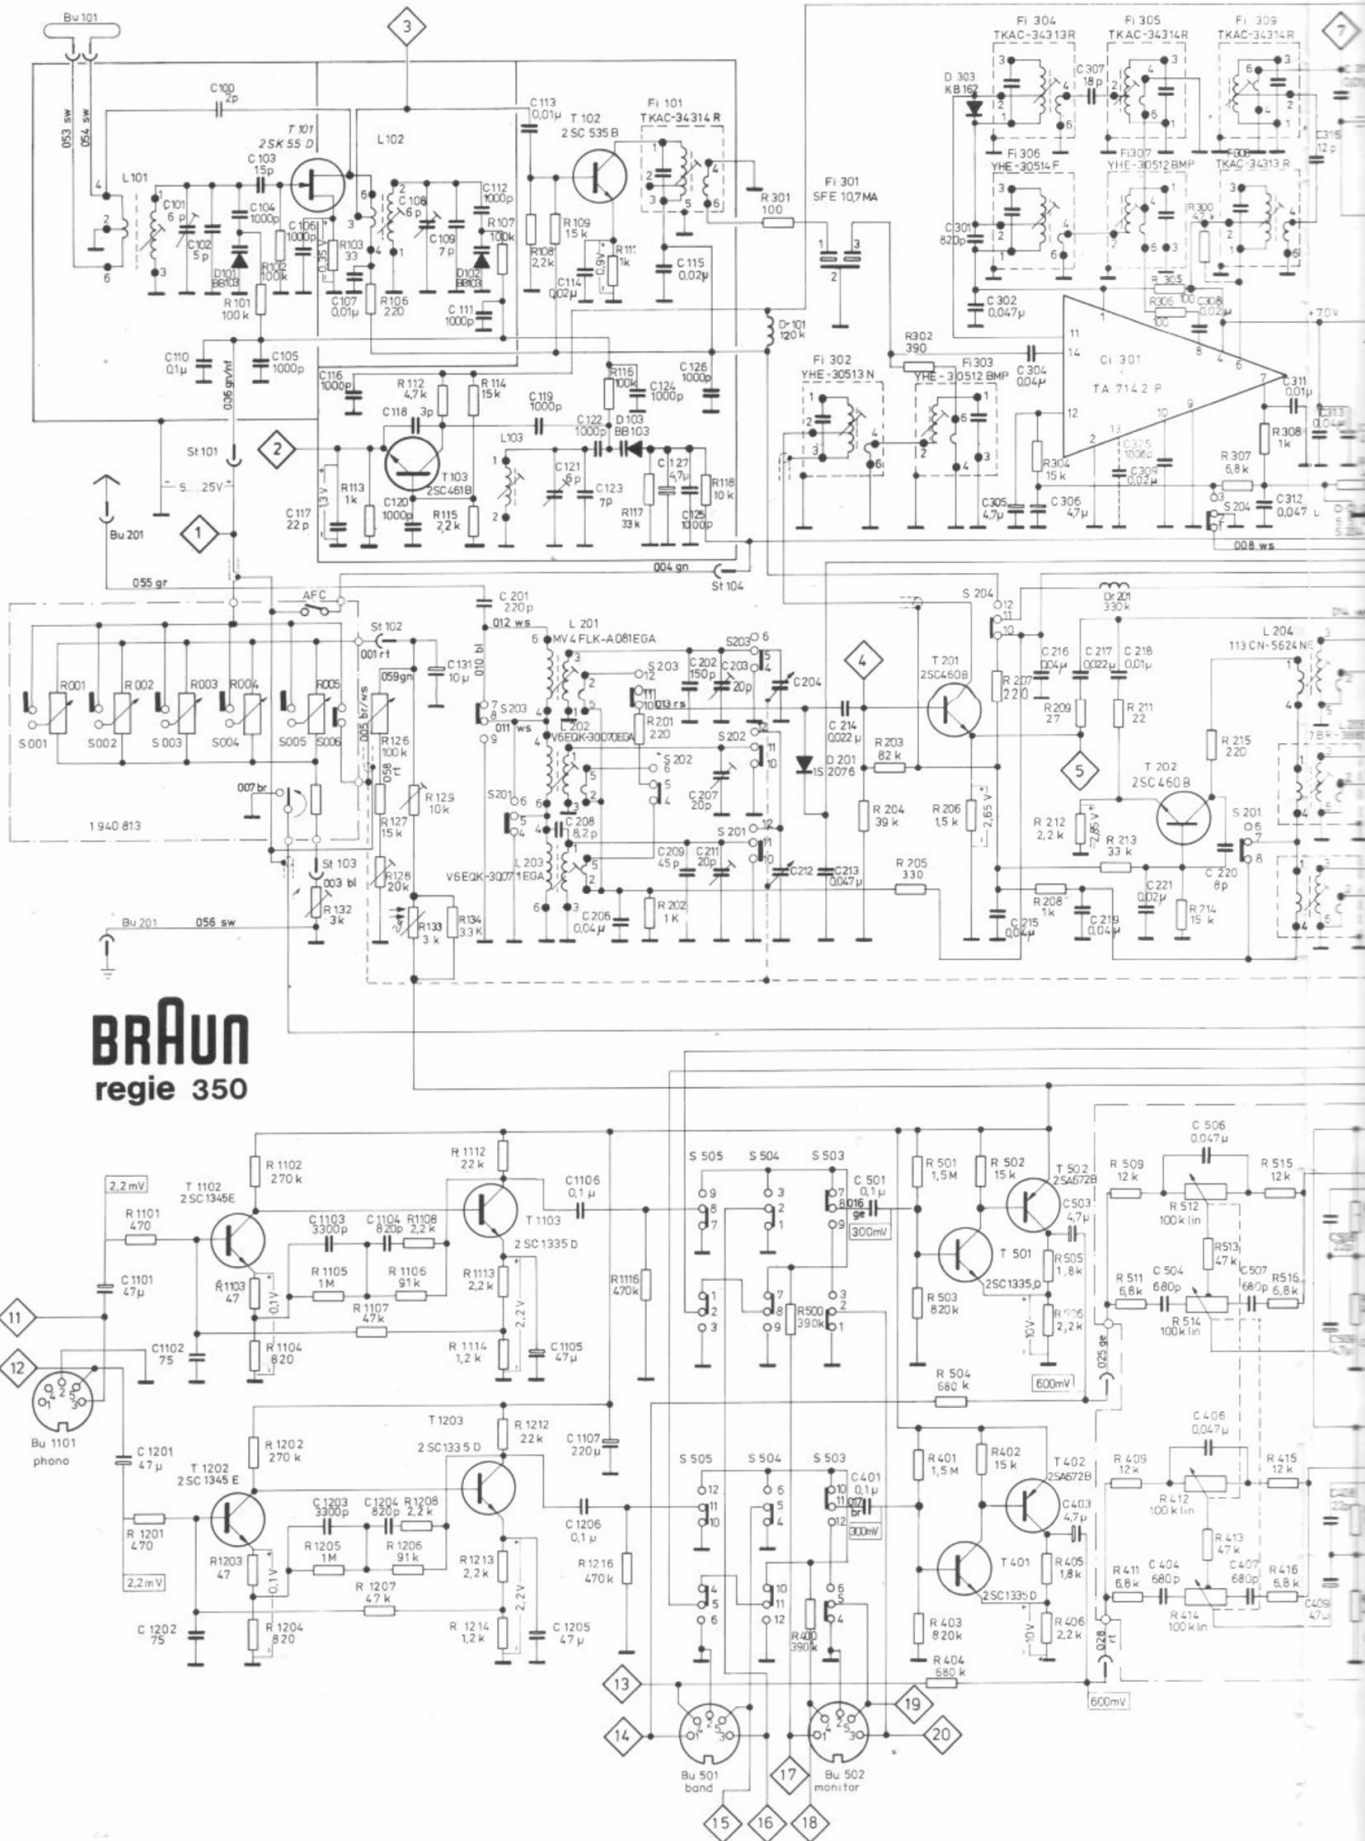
Bu 101

053 sw
054 sw

3

7

C 100
2p

T 101
2SK 55 D

L 102

C 113
0,01µ

T 102
2 SC 535 B

Fi 101
TKAC-34314 R

Fi 304
TKAC-34313R

Fi 305
TKAC-34314R

Fi 309
TKAC-34314R

D 303
KB 162

C 307
18 p

Fi 306
YHE-30514 F

Fi 307
YHE-30512 BMP

Fi 308
TKAC-34313 R

L 101

C 101
6 p

C 102
5 p

C 103
15p

C 104
1000p

C 105
1000p

C 106
1000p

C 108
6 p

C 109
7 p

C 112
1000p

R 107
100 k

D 101
BB 103

D 102
BB 103

R 101
100 k

R 102
100 k

R 103
33

C 107
0,01µ

R 106
220

C 111
1000p

R 109
15 k

R 108
2,2 k

C 114
0,02µ

R 111
1k

C 115
0,02µ

R 301
100

Fi 301
SFE 10,7 MA

C 301
820p

R 300

R 305
100

R 306

C 308
0,02µ

C 302
0,047µ

+ 70 V

C 110
0,1µ

Dr 101
120 k

R 302
390

Fi 302
YHE-30513 N

Fi 303
YHE-30512 BMP

C 304
0,04µ

Ci 301
TA 7142 P

C 311
0,01µ

C 313
0,04µ

C 116
1000p

R 112
4,7 k

R 114
15 k

R 116
100 k

C 124
1000p

C 126
1000p

C 118
3p

C 119
1000p

C 122
1000p

D 103
BB 103

L 103

C 121
6p

C 123
7p

C 127
4,7µ

R 118
10 k

R 117
33 k

C 125
1000P

036 gr/wf

St 101

2

R 113
1 k

13 V

T 103
2SC461B

C 120
1000p

R 115
2,2 k

C 117
22 p

S ... 25V

Bu 201

1

R 304
15 k

C 325
1000

C 309
0,02µ

R 307
6,8 k

R 308
1k

C 305
4,7µ

C 306
4,7µ

S 204

C 312
0,047

008 ws

004 gn

St 104

055 gr

AFC

C 201
220 p

012 ws

L 201
MV 4 FLK-A081EGA

S 203

S 204

Dr 201
330 k

St 102
001 rt

C 131
10 µ

010 bl

059 gn

S 203

C 202
150 p

C 203
20 p

C 204

4

T 201
2SC460B

C 216
0,04µ

C 217
0,022µ

C 218
0,01µ

L 204
113 CN-5624 NE

R 001
R 002
R 003
R 004
R 005

S 001
S 002
S 003
S 004
S 005
S 006

025 br/ws

R 126
100 k

011 ws

L 202
V6EQK-30070EGA

R 201
220

S 202

C 214
0,022µ

R 207
220

R 209
27

R 211
22

007 br

058 rt

R 129
10k

R 127
15 k

S 201

C 208
8,2 p

C 207
20p

S 201

D 201
1S 2076

R 203
82 k

5

R 215
220

T 202
2SC 460 B

R 204
39 k

R 206
1,5 k

2,65 V

R 212
2,2 k

2,85 V

R 213
33 k

S 201

C 220
8p

1 940 813

St 103

003 bl

R 128
20k

V6EQK-30071EGA

L 203

C 209
45 p

C 211
20p

C 212

C 213
0,047µ

R 205
330

R 208
1k

C 221
0,02µ

R 214
15 k

R 132
3k

R 133
3 k

R 134
3,3 K

C 206
0,04µ

R 202
1 K

C 215
0,04µ

C 219
0,04µ

Bu 201

056 sw

BRAUN
regie 350

R 1112
22 k

C 1106
0,1 µ

S 505
S 504
S 503

C 501
0,1µ

016 ge

300mV

C 506
0,047µ

R 1102
270 k

2,2 mV

T 1102
2SC 1345E

R 1101
470

C 1103
3300p

C 1104
820p

R 1108
2,2 k

T 1103
2 SC 1335 D

R 501
1,5 M

R 502
15 k

T 502
2SA672B

C 503
4,7µ

R 509
12 k

R 512
100 k lin

R 515
12 k

C 1101
47µ

R 1103
47

R 1105
1M

R 1106
91 k

R 1113
2,2 k

R 1116
470k

R 500
390k

T 501
2SC1335 D

R 505
1,8 k

R 513
47 k

R 511
6,8 k

C 504
680p

C 507
680p

R 516
6,8 k

R 514
100 k lin

11

12

0,1V

R 1107
47 k

2,2 V

R 503
820k

R 506
2,2 k

10V

C 1102
75

R 1104
820

R 1114
1,2 k

C 1105
47µ

025 ge

600mV

R 504
680 k

Bu 1101
phono

T 1203

R 1212
22 k

C 1107
220µ

S 505
S 504
S 503

C 401
0,1µ

017 br

300mV

C 406
0,047µ

R 1202
270 k

2 SC 1335 D

R 401
1,5 M

R 402
15 k

T 402
2SA672B

R 409
12 k

R 415
12 k

C 1201
47µ

T 1202
2SC 1345 E

C 1203
3300p

C 1204
820p

R 1208
2,2 k

C 1206
0,1 µ

C 403
4,7µ

R 412
100 k lin

R 1201
470

R 1203
47

R 1205
1M

R 1206
91 k

R 1213
2,2 k

R 1216
470 k

T 401
2SC1335D

R 405
1,8 k

R 413
47 k

2,2mV

0,1V

R 1207
47 k

2,2V

R 400
390k

R 411
6,8 k

C 404
680p

C 407
680p

R 416
6,8 k

R 414
100 k lin

C 409
47µ

C 1202
75

R 1204
820

R 1214
1,2 k

C 1205
47 µ

R 403
820k

R 406
2,2 k

10V

028 rt

13

R 404
680 k

600mV

19

14

Bu 501
band

17

Bu 502
monitor

20

15

16

18